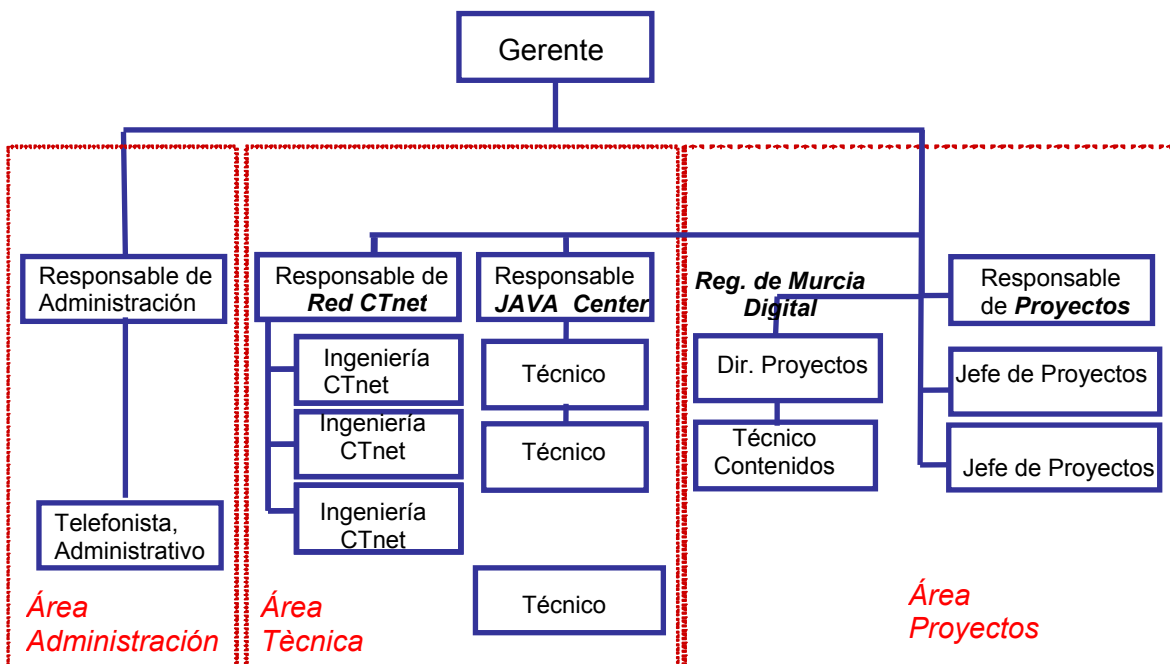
Gerente

Responsable de Administración

Telefonista, Administrativo

Área Administración

Responsable de *Red CTnet*

Ingeniería CTnet

Ingeniería CTnet

Ingeniería CTnet

Responsable *JAVA Center*

Técnico

Técnico

Técnico

Área Tècnica

*Reg. de Murcia Digital*

Dir. Proyectos

Técnico Contenidos

Responsable de *Proyectos*

Jefe de Proyectos

Jefe de Proyectos

Área Proyectos